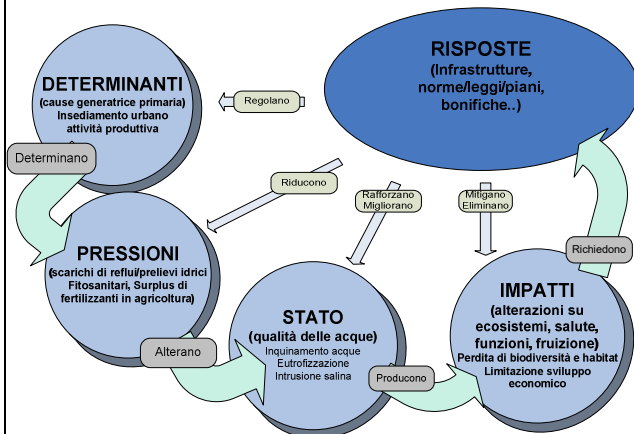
RISPOSTE
(Infrastrutture, norme/leggi/piani, bonifiche..)

DETERMINANTI
(cause generatrice primaria)
Insediamento urbano attività produttiva

Regolano

Determinano

Riducono

Rafforzano Migliorano

Mitigano Eliminano

PRESSIONI
(scarichi di reflui/prelievi idrici Fitosanitari, Surplus di fertilizzanti in agricoltura)

Richiedono

IMPATTI
(alterazioni su ecosistemi, salute, funzioni, fruizione)
Perdita di biodiversità e habitat
Limitazione sviluppo economico

STATO
(qualità delle acque)
Inquinamento acque
Eutrofizzazione
Intrusione salina

Alterano

Producono